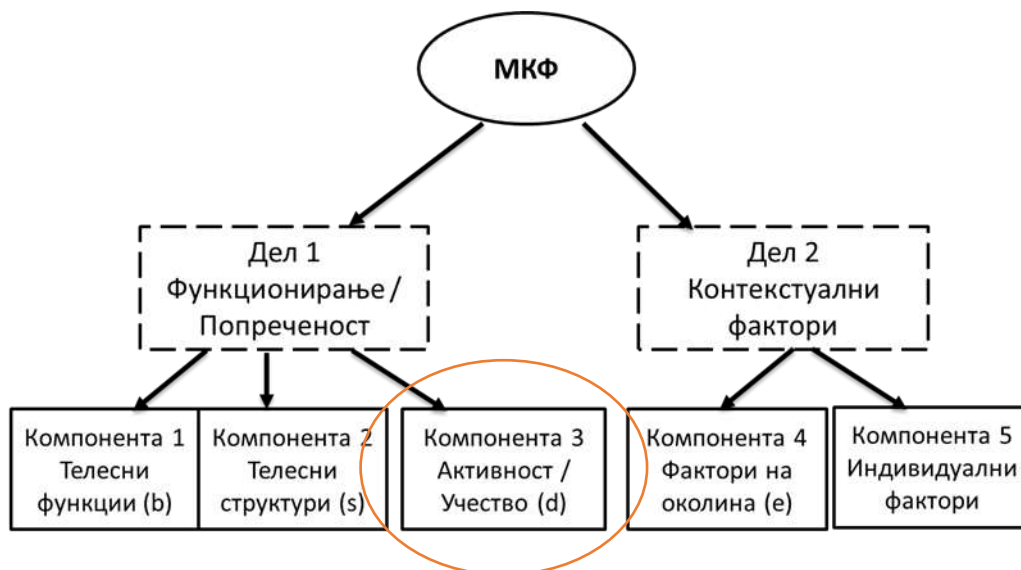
МКФ

Дел 1
Функционирање / Попреченост

Дел 2
Контекстуални фактори

Компонента 1
Телесни функции (b)

Компонента 2
Телесни структури (s)

Компонента 3
Активност / Учество (d)

Компонента 4
Фактори на околина (e)

Компонента 5
Индивидуални фактори